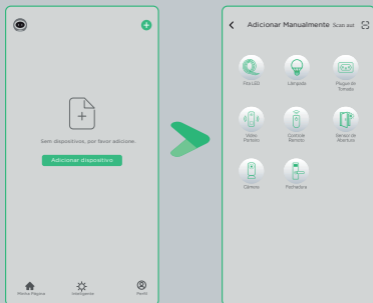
Sem dispositivo, por favor adicione

Adicionar dispositivo

Minha Página

Inteligente

Perfil

Adicionar Manualmente

Scan out

Fita LED

Lâmpada

Plugue de Tomada

Vídeo Porteiro

Controle Remoto

Sensor de Abertura

Câmera

Fechadura